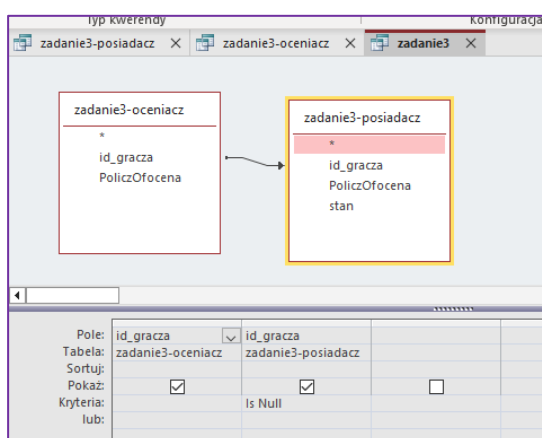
Typ kwerendy

Konfiguracja

zadanie3-posiadacz ✕ zadanie3-oceniacz ✕ zadanie3 ✕

zadanie3-oceniacz
*
id_gracza
PoliczOfocena

zadanie3-posiadacz
*
id_gracza
PoliczOfocena
stan

| | | | |
|---|---|---|---|
| Pole: | id_gracza | id_gracza | |
| Tabela: | zadanie3-oceniacz | zadanie3-posiadacz | |
| Sortuj: | | | |
| Pokaż: | ☑ | ☑ | ☐ |
| Kryteria: | | Is Null | |
| lub: | | | |